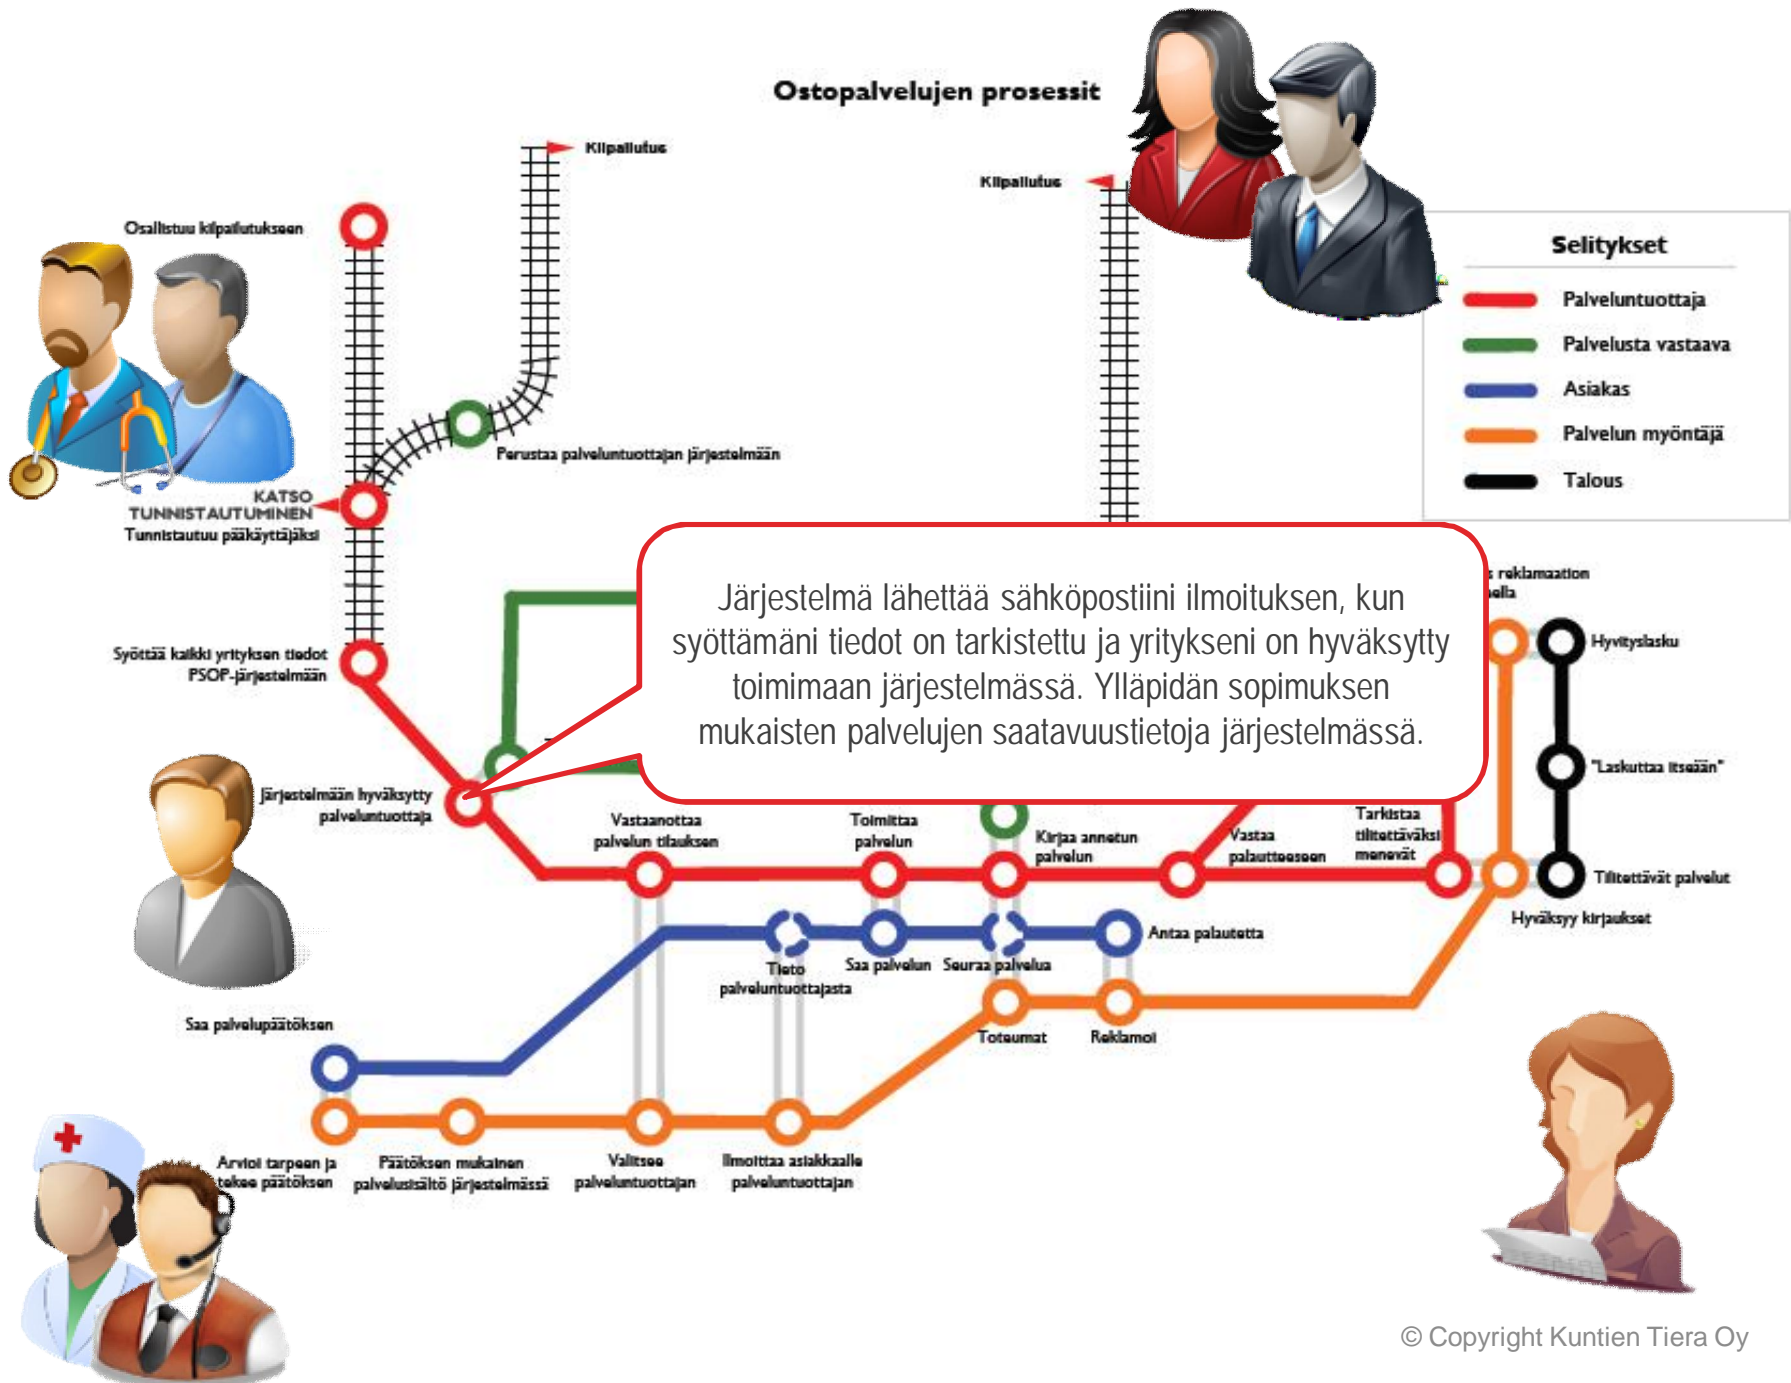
Ostopalvelujen prosessit

Kilpailutus

Kilpailutus

Osallistuu kilpailutukseen

Perustaa palveluntuottajan järjestelmään

KATSO TUNNISTAUTUMINEN
Tunnistautuu pääkäyttäjäksi

Syöttää kaikki yrityksen tiedot PSOP-järjestelmään

Järjestelmään hyväksytty palveluntuottaja

Selitykset

Palveluntuottaja

Palvelusta vastaava

Asiakas

Palvelun myöntäjä

Talous

Järjestelmä lähettää sähköpostiini ilmoituksen, kun syöttämäni tiedot on tarkistettu ja yritykseni on hyväksytty toimimaan järjestelmässä. Ylläpidän sopimuksen mukaisten palvelujen saatavuustietoja järjestelmässä.

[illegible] reklamaation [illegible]ella

Hyvityslasku

"Laskuttaa itseään"

Tilitettävät palvelut

Hyväksyy kirjaukset

Vastaanottaa palvelun tilauksen

Toimittaa palvelun

Kirjaa annetun palvelun

Vastaa palautteeseen

Tarkistaa tilitettäväksi menevät

Tieto palveluntuottajasta

Saa palvelun

Seuraa palvelua

Antaa palautetta

Saa palvelupäätöksen

Toteumat

Reklamoi

Arvioi tarpeen ja tekee päätöksen

Päätöksen mukainen palvelusisältö järjestelmässä

Valitsee palveluntuottajan

Ilmoittaa asiakkaalle palveluntuottajan

© Copyright Kuntien Tiera Oy